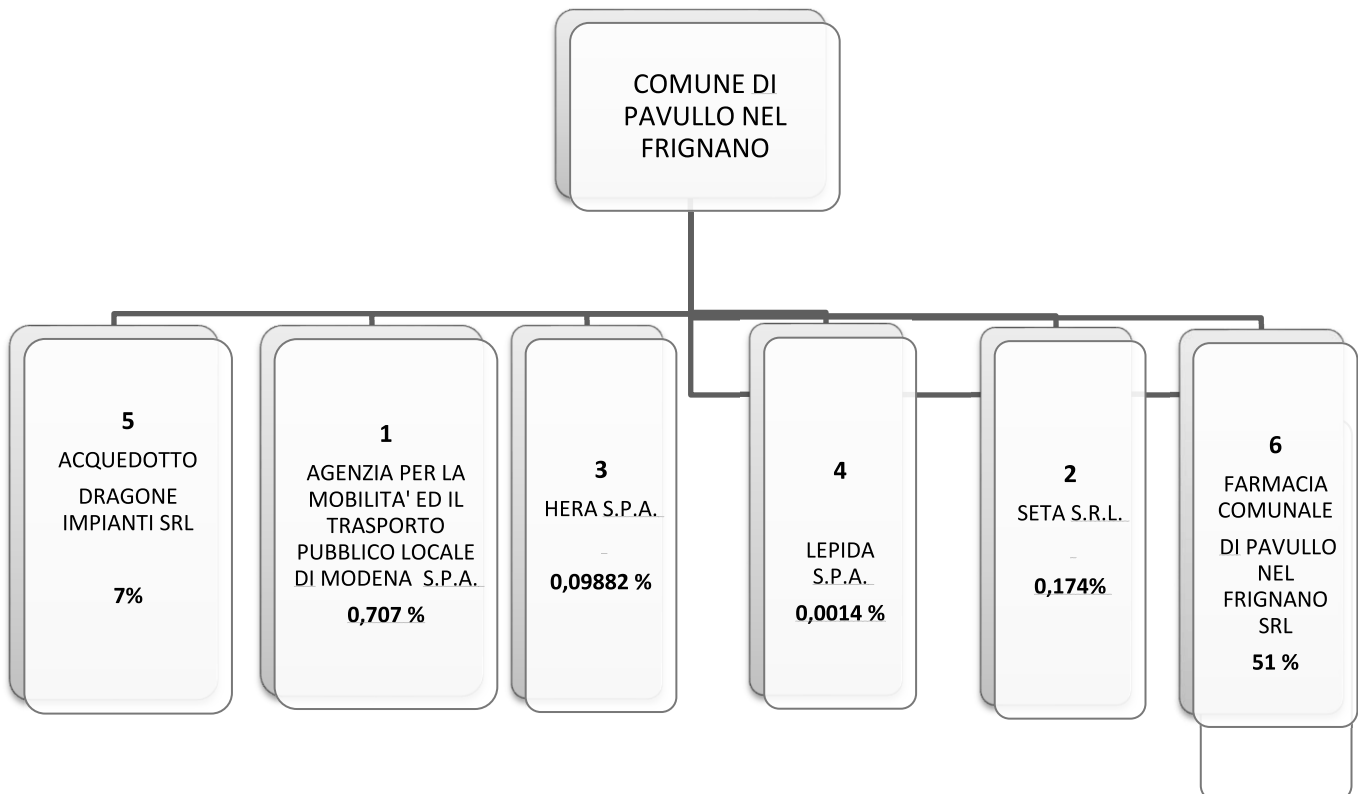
COMUNE DI PAVULLO NEL FRIGNANO

5
ACQUEDOTTO DRAGONE IMPIANTI SRL
7%

1
AGENZIA PER LA MOBILITA' ED IL TRASPORTO PUBBLICO LOCALE DI MODENA S.P.A.
0,707 %

3
HERA S.P.A.
0,09882 %

4
LEPIDA S.P.A.
0,0014 %

2
SETA S.R.L.
0,174%

6
FARMACIA COMUNALE DI PAVULLO NEL FRIGNANO SRL
51 %